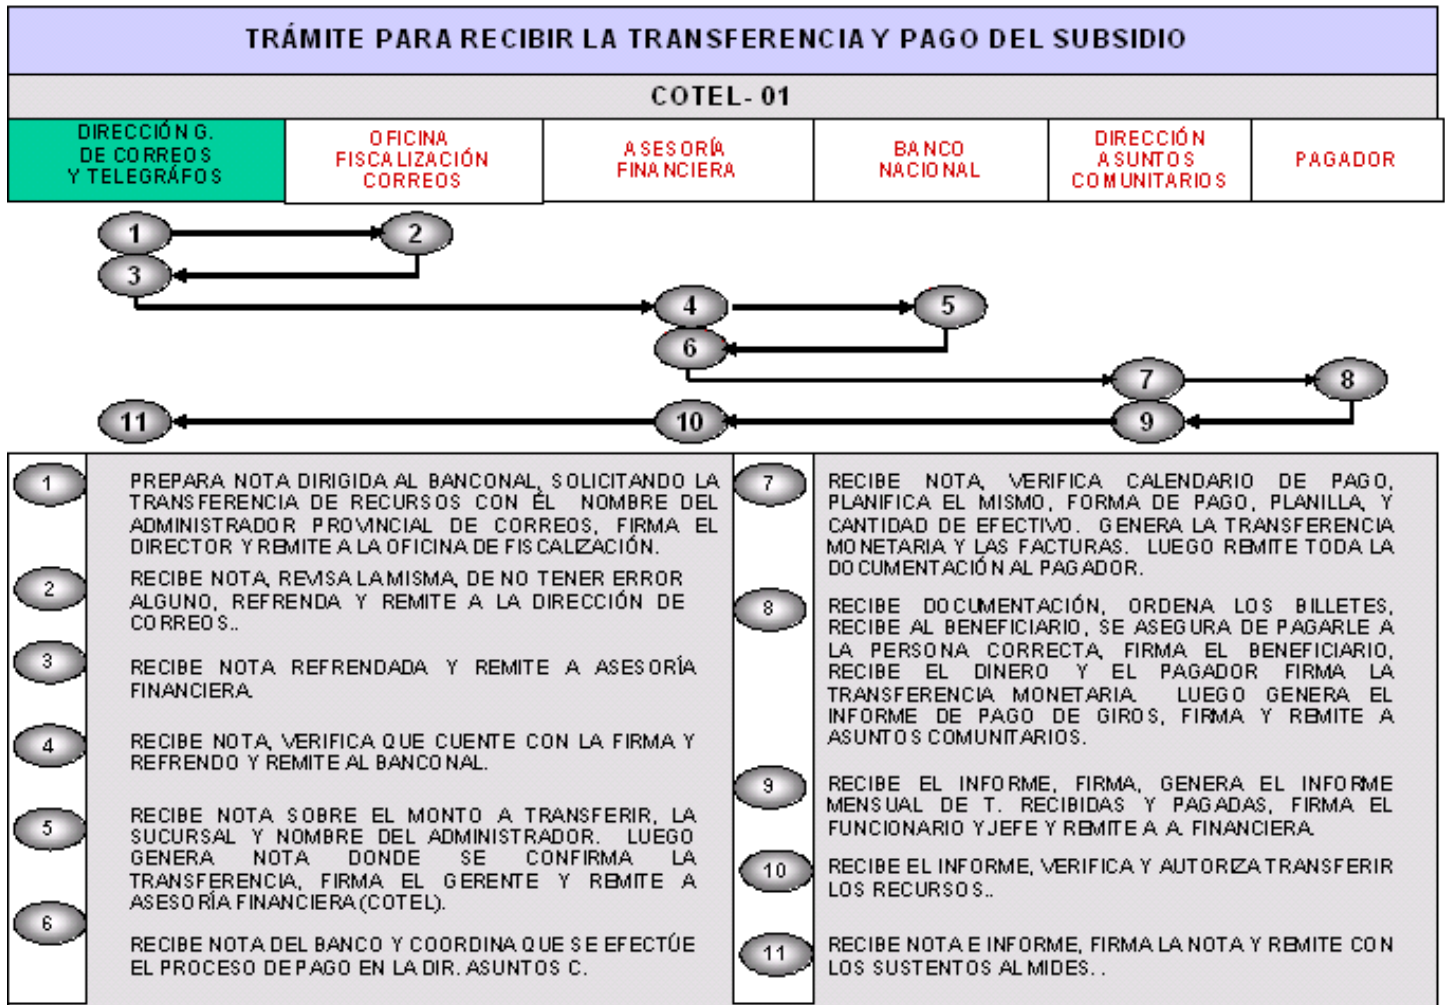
TRÁMITE PARA RECIBIR LA TRANSFERENCIA Y PAGO DEL SUBSIDIO

COTEL- 01

| DIRECCIÓN G. DE CORREOS Y TELEGRÁFOS | OFICINA FISCALIZACIÓN CORREOS | ASESORÍA FINANCIERA | BANCO NACIONAL | DIRECCIÓN ASUNTOS COMUNITARIOS | PAGADOR |
|---|---|---|---|---|---|

1 2 3 4 5 6 7 8 9 10 11

1 PREPARA NOTA DIRIGIDA AL BANCONAL, SOLICITANDO LA TRANSFERENCIA DE RECURSOS CON ÉL NOMBRE DEL ADMINISTRADOR PROVINCIAL DE CORREOS, FIRMA EL DIRECTOR Y REMITE A LA OFICINA DE FISCALIZACIÓN.

2 RECIBE NOTA, REVISA LA MISMA, DE NO TENER ERROR ALGUNO, REFRENDA Y REMITE A LA DIRECCIÓN DE CORREOS..

3 RECIBE NOTA REFRENDADA Y REMITE A ASESORÍA FINANCIERA.

4 RECIBE NOTA, VERIFICA QUE CUENTE CON LA FIRMA Y REFRENDO Y REMITE AL BANCONAL.

5 RECIBE NOTA SOBRE EL MONTO A TRANSFERIR, LA SUCURSAL Y NOMBRE DEL ADMINISTRADOR. LUEGO GENERA NOTA DONDE SE CONFIRMA LA TRANSFERENCIA, FIRMA EL GERENTE Y REMITE A ASESORÍA FINANCIERA (COTEL).

6 RECIBE NOTA DEL BANCO Y COORDINA QUE SE EFECTÚE EL PROCESO DE PAGO EN LA DIR. ASUNTOS C.

7 RECIBE NOTA, VERIFICA CALENDARIO DE PAGO, PLANIFICA EL MISMO, FORMA DE PAGO, PLANILLA, Y CANTIDAD DE EFECTIVO. GENERA LA TRANSFERENCIA MONETARIA Y LAS FACTURAS. LUEGO REMITE TODA LA DOCUMENTACIÓN AL PAGADOR.

8 RECIBE DOCUMENTACIÓN, ORDENA LOS BILLETES, RECIBE AL BENEFICIARIO, SE ASEGURA DE PAGARLE A LA PERSONA CORRECTA, FIRMA EL BENEFICIARIO, RECIBE EL DINERO Y EL PAGADOR FIRMA LA TRANSFERENCIA MONETARIA. LUEGO GENERA EL INFORME DE PAGO DE GIROS, FIRMA Y REMITE A ASUNTOS COMUNITARIOS.

9 RECIBE EL INFORME, FIRMA, GENERA EL INFORME MENSUAL DE T. RECIBIDAS Y PAGADAS, FIRMA EL FUNCIONARIO Y JEFE Y REMITE A A. FINANCIERA.

10 RECIBE EL INFORME, VERIFICA Y AUTORIZA TRANSFERIR LOS RECURSOS..

11 RECIBE NOTA E INFORME, FIRMA LA NOTA Y REMITE CON LOS SUSTENTOS AL MIDES..